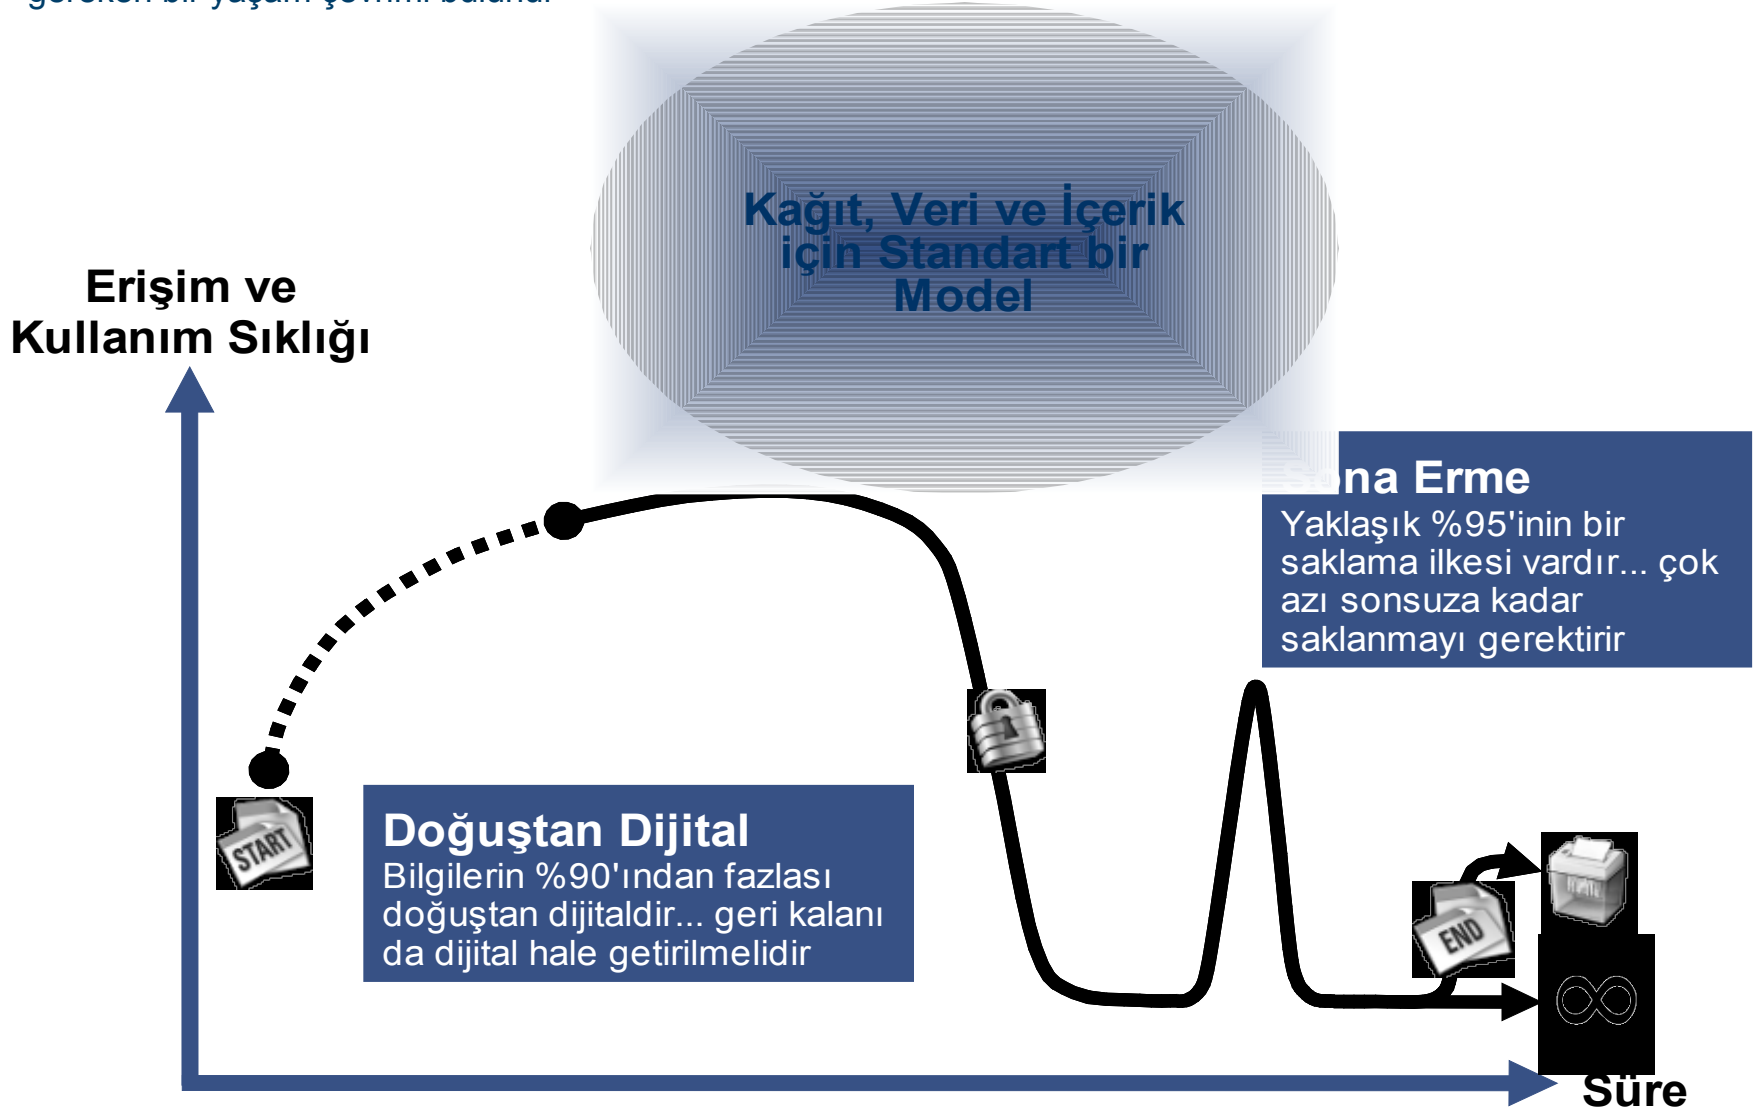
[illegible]

Kağıt, Veri ve İçerik için Standart bir Model

Erişim ve Kullanım Sıklığı

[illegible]na Erme
Yaklaşık %95'inin bir saklama ilkesi vardır... çok azı sonsuza kadar saklanmayı gerektirir

START

Doğuştan Dijital
Bilgilerin %90'ından fazlası doğuştan dijitaldir... geri kalanı da dijital hale getirilmelidir

END

Süre